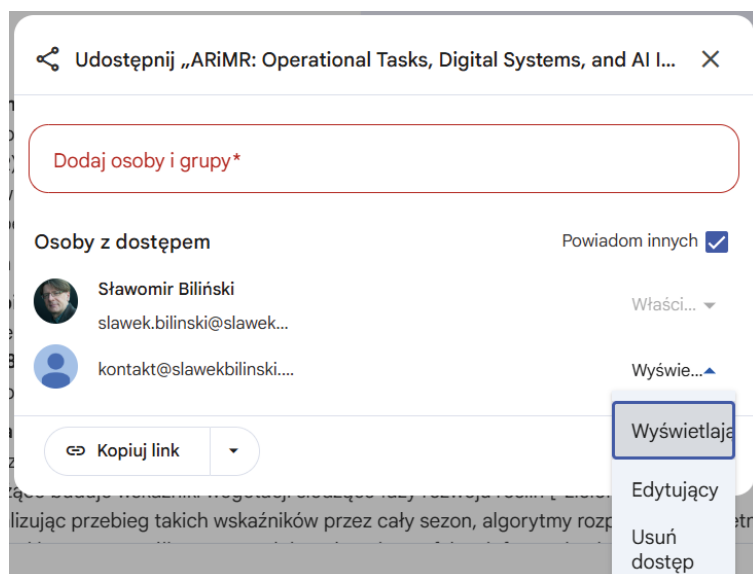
Udostępnij „ARiMR: Operational Tasks, Digital Systems, and AI I...

Dodaj osoby i grupy*

Osoby z dostępem

Powiadom innych

Sławomir Biliński
slawek.bilinski@slawek...

Właści...

kontakt@slawekbilinski....

Wyświe...

Kopiuj link

Wyświetlaja

Edytujący

Usuń dostęp

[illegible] bada wskaźniki wegetacji śledzące fazy rozwoju roślin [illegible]
lizując przebieg takich wskaźników przez cały sezon, algorytmy rozp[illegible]